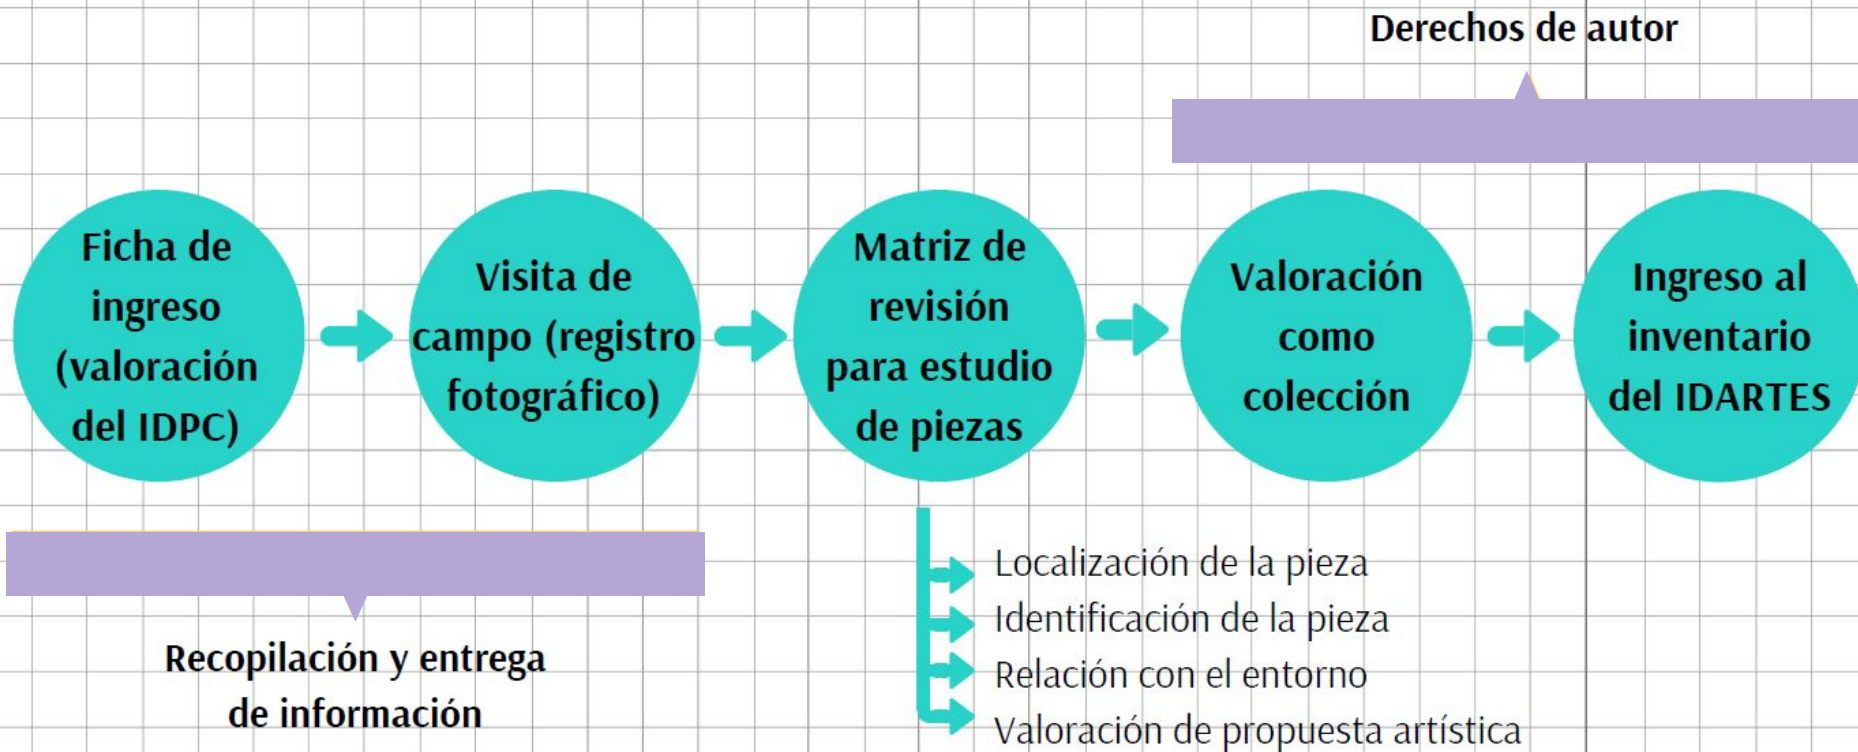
Derechos de autor

Ficha de ingreso (valoración del IDPC)

Visita de campo (registro fotográfico)

Matriz de revisión para estudio de piezas

Valoración como colección

Ingreso al inventario del IDARTES

Recopilación y entrega de información

Localización de la pieza
Identificación de la pieza
Relación con el entorno
Valoración de propuesta artística